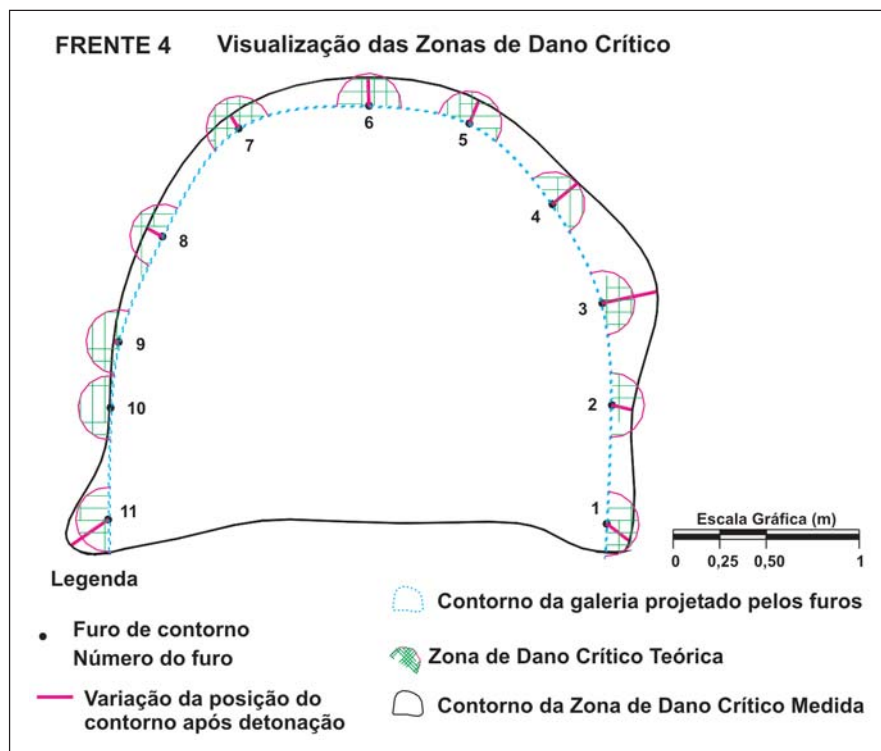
FRENTE 4 Visualização das Zonas de Dano Crítico

6
5
7
4
8
3
9
10
2
11
1

Escala Gráfica (m)
0 0,25 0,50 1

Legenda

Furo de contorno
Número do furo

Variação da posição do contorno após detonação

Contorno da galeria projetado pelos furos

Zona de Dano Crítico Teórica

Contorno da Zona de Dano Crítico Medida